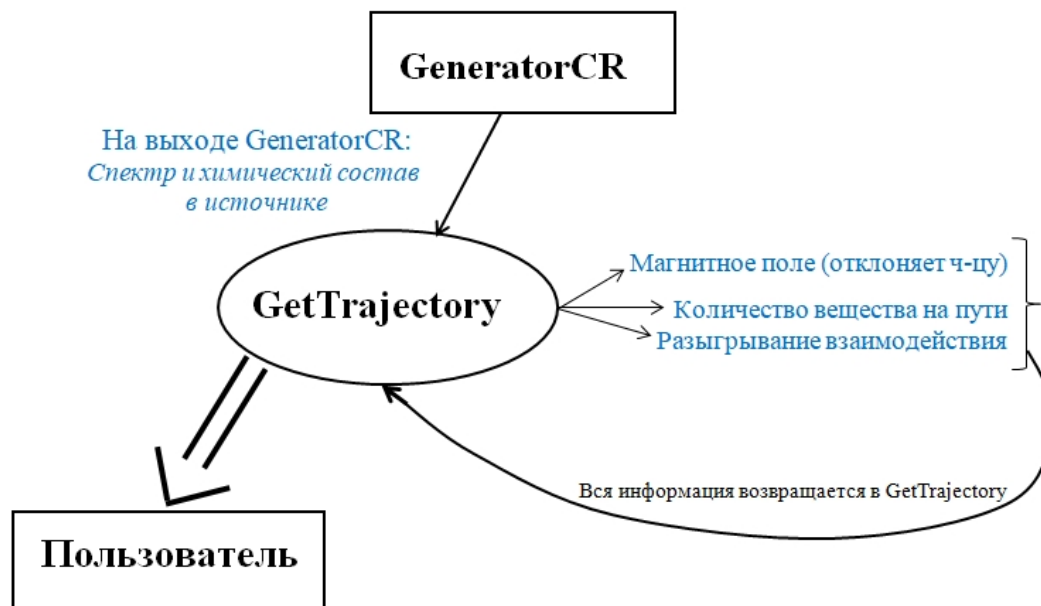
GeneratorCR

На выходе GeneratorCR:
Спектр и химический состав в источнике

GetTrajectory

Магнитное поле (отклоняет ч-цу)
Количество вещества на пути
Разыгрывание взаимодействия

Вся информация возвращается в GetTrajectory

Пользователь